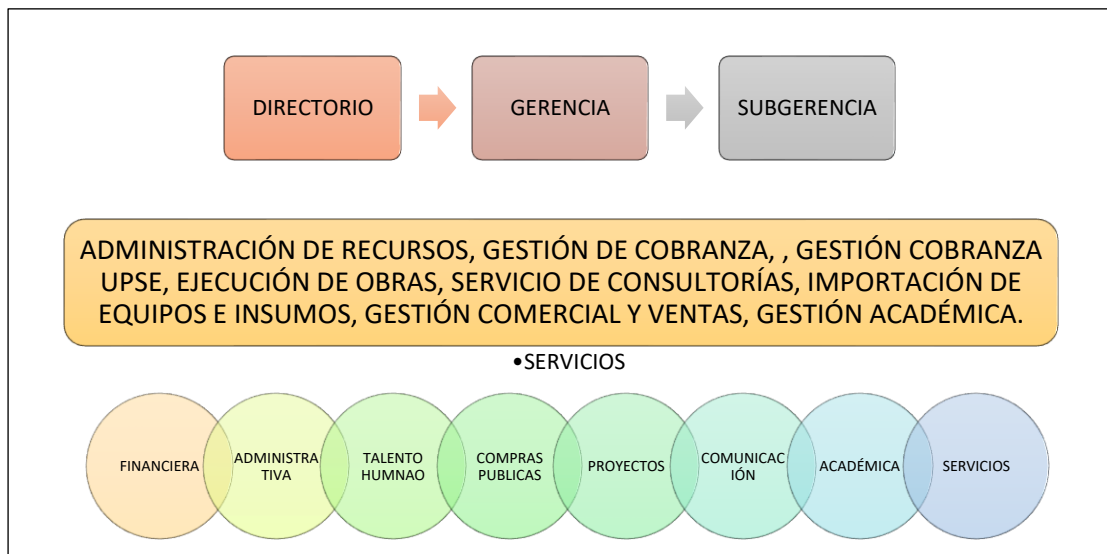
DIRECTORIO

GERENCIA

SUBGERENCIA

ADMINISTRACIÓN DE RECURSOS, GESTIÓN DE COBRANZA, , GESTIÓN COBRANZA UPSE, EJECUCIÓN DE OBRAS, SERVICIO DE CONSULTORÍAS, IMPORTACIÓN DE EQUIPOS E INSUMOS, GESTIÓN COMERCIAL Y VENTAS, GESTIÓN ACADÉMICA.

•SERVICIOS

FINANCIERA

ADMINISTRATIVA

TALENTO HUMNAO

COMPRAS PUBLICAS

PROYECTOS

COMUNICACIÓN

ACADÉMICA

SERVICIOS